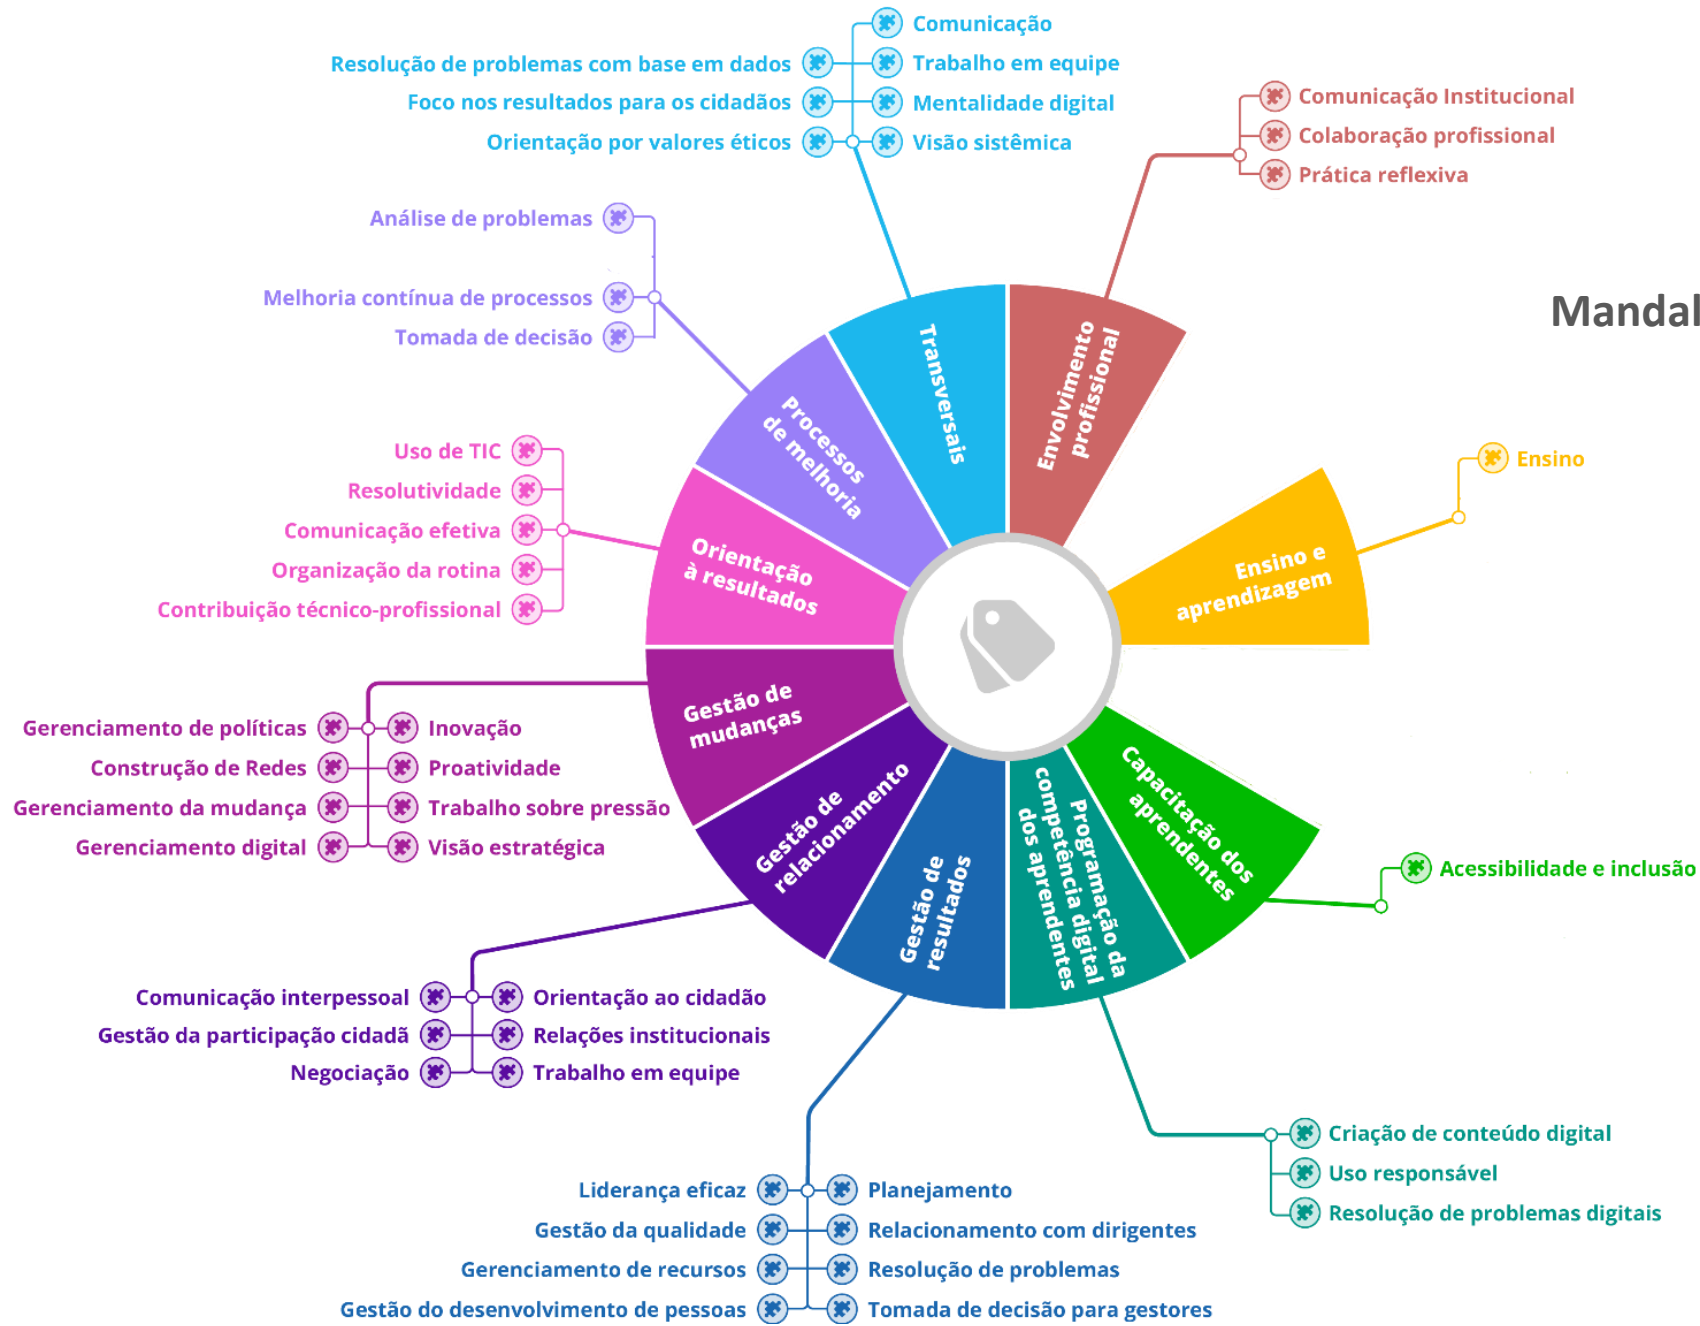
Mandal

Transversais
Resolução de problemas com base em dados
Foco nos resultados para os cidadãos
Orientação por valores éticos
Comunicação
Trabalho em equipe
Mentalidade digital
Visão sistêmica

Envolvimento profissional
Comunicação Institucional
Colaboração profissional
Prática reflexiva

Processos de melhoria
Análise de problemas
Melhoria contínua de processos
Tomada de decisão

Ensino e aprendizagem
Ensino

Orientação à resultados
Uso de TIC
Resolutividade
Comunicação efetiva
Organização da rotina
Contribuição técnico-profissional

Gestão de mudanças
Gerenciamento de políticas
Construção de Redes
Gerenciamento da mudança
Gerenciamento digital
Inovação
Proatividade
Trabalho sobre pressão
Visão estratégica

Capacitação dos aprendentes
Acessibilidade e inclusão

Gestão de relacionamento
Comunicação interpessoal
Gestão da participação cidadã
Negociação
Orientação ao cidadão
Relações institucionais
Trabalho em equipe

Programação da competência digital dos aprendentes
Criação de conteúdo digital
Uso responsável
Resolução de problemas digitais

Gestão de resultados
Liderança eficaz
Gestão da qualidade
Gerenciamento de recursos
Gestão do desenvolvimento de pessoas
Planejamento
Relacionamento com dirigentes
Resolução de problemas
Tomada de decisão para gestores